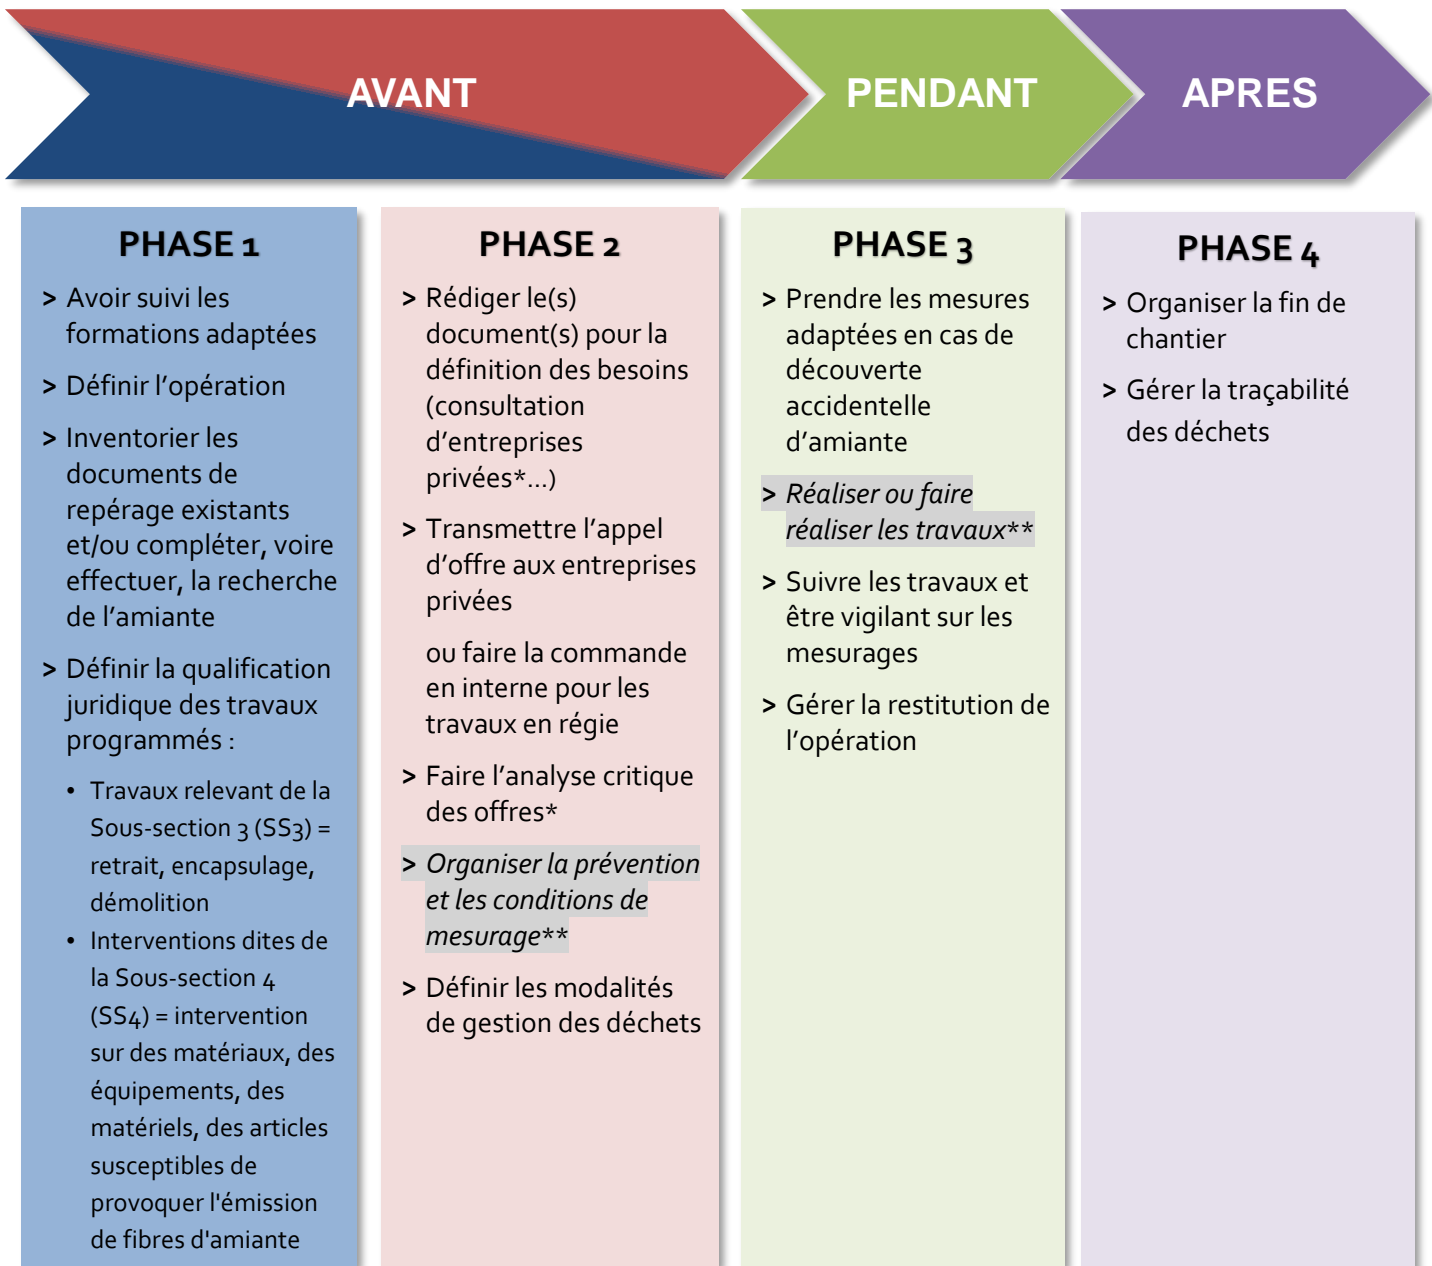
AVANT

PENDANT

APRES

PHASE 1

> Avoir suivi les formations adaptées

> Définir l'opération

> Inventorier les documents de repérage existants et/ou compléter, voire effectuer, la recherche de l'amiante

> Définir la qualification juridique des travaux programmés :

• Travaux relevant de la Sous-section 3 (SS3) = retrait, encapsulage, démolition

• Interventions dites de la Sous-section 4 (SS4) = intervention sur des matériaux, des équipements, des matériels, des articles susceptibles de provoquer l'émission de fibres d'amiante

PHASE 2

> Rédiger le(s) document(s) pour la définition des besoins (consultation d'entreprises privées*...)

> Transmettre l'appel d'offre aux entreprises privées

ou faire la commande en interne pour les travaux en régie

> Faire l'analyse critique des offres*

> *Organiser la prévention et les conditions de mesurage***

> Définir les modalités de gestion des déchets

PHASE 3

> Prendre les mesures adaptées en cas de découverte accidentelle d'amiante

> *Réaliser ou faire réaliser les travaux***

> Suivre les travaux et être vigilant sur les mesurages

> Gérer la restitution de l'opération

PHASE 4

> Organiser la fin de chantier

> Gérer la traçabilité des déchets